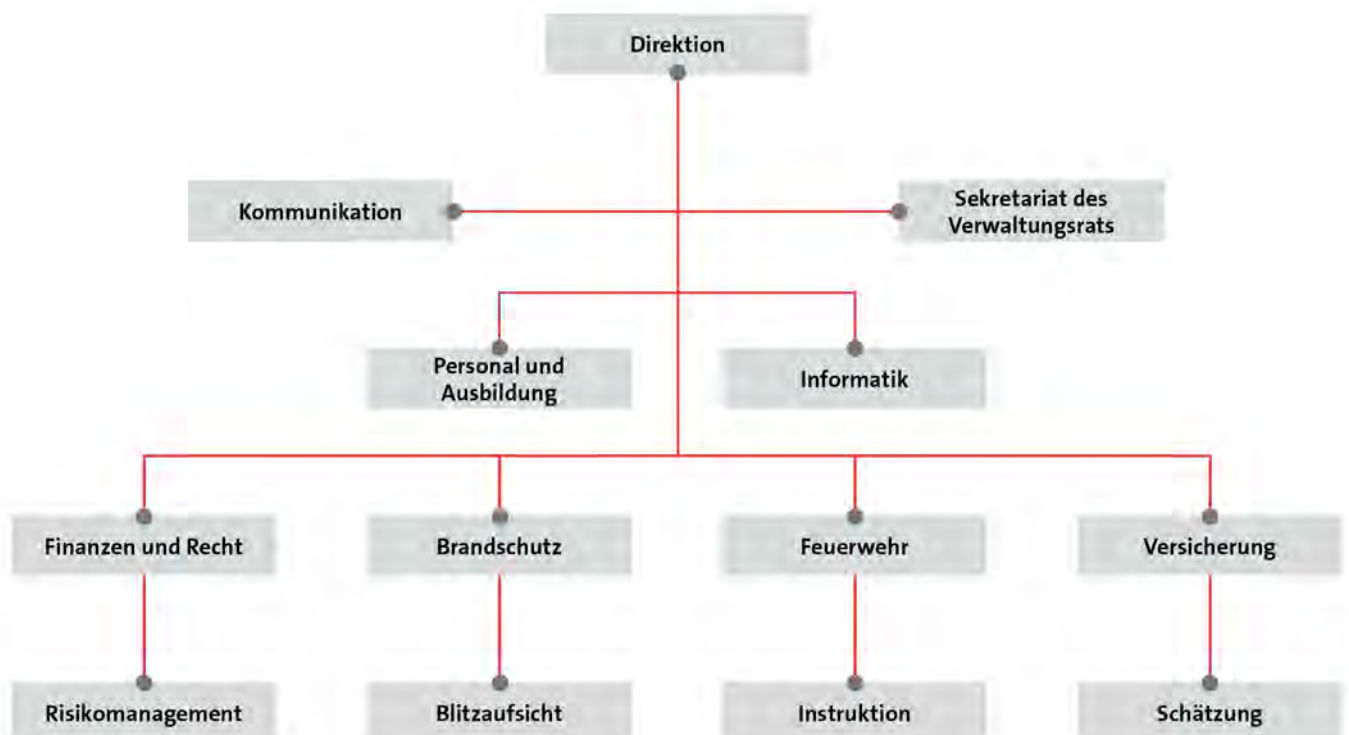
Direktion

Kommunikation

Sekretariat des Verwaltungsrats

Personal und Ausbildung

Informatik

Finanzen und Recht

Brandschutz

Feuerwehr

Versicherung

Risikomanagement

Blitzaufsicht

Instruktion

Schätzung